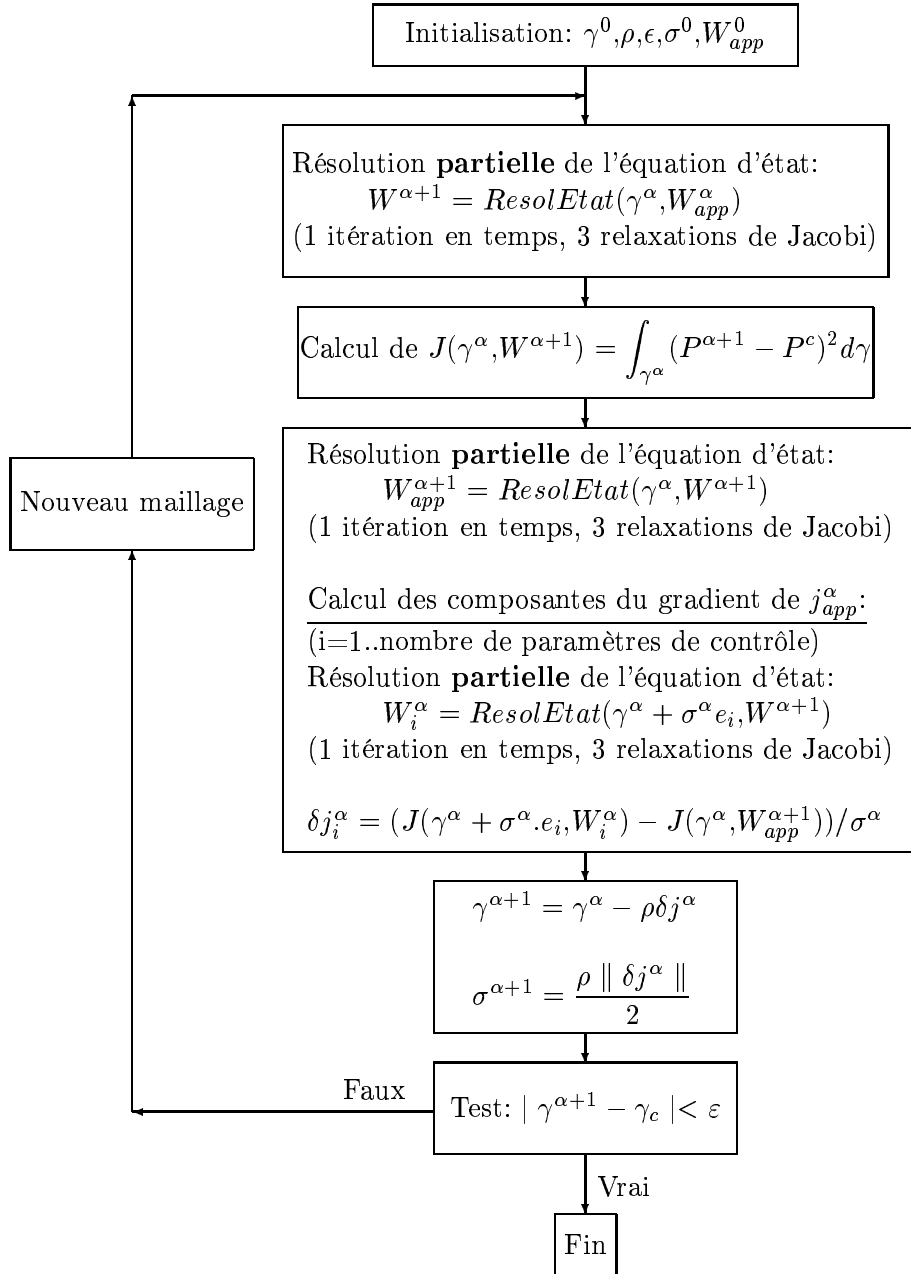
Initialisation: $\gamma^0,\rho,\epsilon,\sigma^0,W^0_{app}$

Résolution **partielle** de l'équation d'état:
$W^{\alpha+1} = ResolEtat(\gamma^\alpha,W^\alpha_{app})$
(1 itération en temps, 3 relaxations de Jacobi)

Calcul de $J(\gamma^\alpha,W^{\alpha+1}) = \int_{\gamma^\alpha}(P^{\alpha+1}-P^c)^2 d\gamma$

Nouveau maillage

Résolution **partielle** de l'équation d'état:
$W^{\alpha+1}_{app} = ResolEtat(\gamma^\alpha,W^{\alpha+1})$
(1 itération en temps, 3 relaxations de Jacobi)

Calcul des composantes du gradient de $j^\alpha_{app}$:
(i=1..nombre de paramètres de contrôle)
Résolution **partielle** de l'équation d'état:
$W^\alpha_i = ResolEtat(\gamma^\alpha+\sigma^\alpha e_i,W^{\alpha+1})$
(1 itération en temps, 3 relaxations de Jacobi)

$\delta j^\alpha_i = (J(\gamma^\alpha+\sigma^\alpha.e_i,W^\alpha_i) - J(\gamma^\alpha,W^{\alpha+1}_{app}))/\sigma^\alpha$

$\gamma^{\alpha+1} = \gamma^\alpha - \rho\delta j^\alpha$

$\sigma^{\alpha+1} = \frac{\rho \parallel \delta j^\alpha \parallel}{2}$

Faux

Test: $\mid \gamma^{\alpha+1} - \gamma_c \mid < \varepsilon$

Vrai

Fin